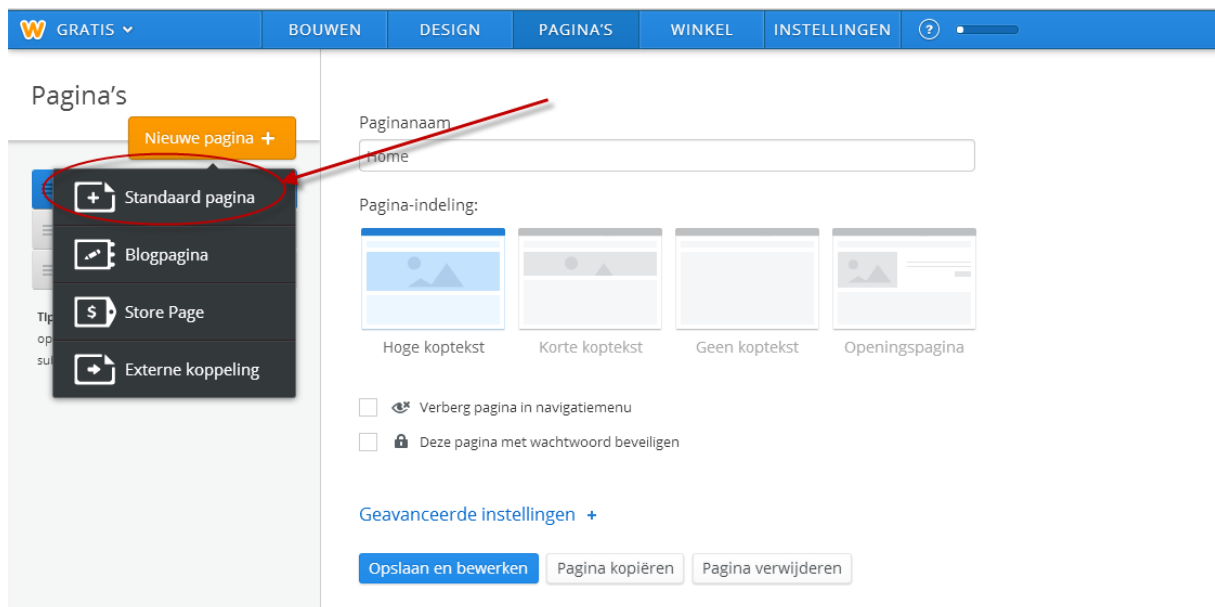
GRATIS BOUWEN DESIGN PAGINA'S WINKEL INSTELLINGEN ?

Pagina's

Nieuwe pagina +

Standaard pagina

Blogpagina

Store Page

Externe koppeling

Tip
op
sul

Paginanaam

Home

Pagina-indeling:

Hoge koptekst Korte koptekst Geen koptekst Openingspagina

Verberg pagina in navigatiemenu

Deze pagina met wachtwoord beveiligen

Geavanceerde instellingen +

Opslaan en bewerken Pagina kopiëren Pagina verwijderen